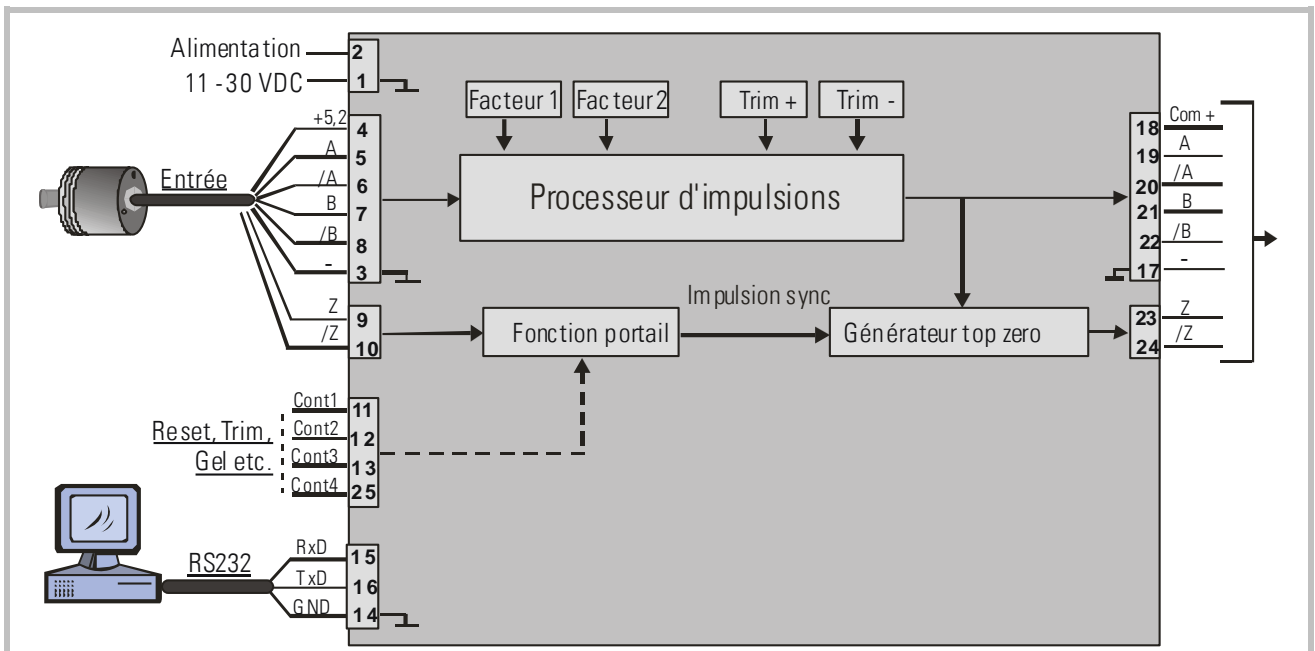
Alimentation
11 -30 VDC
2
1

Facteur 1
Facteur 2
Trim +
Trim -

+5,2
A
/A
B
/B
-
4
5
6
7
8
3

Entrée

Processeur d'impulsions

Com +
A
/A
B
/B
-
18
19
20
21
22
17

Impulsion sync

Z
/Z
9
10

Fonction portail

Générateur top zero

Z
/Z
23
24

Cont1
Cont2
Cont3
Cont4
11
12
13
25

Reset, Trim,
Gel etc.

RS232
RxD
TxD
GND
15
16
14